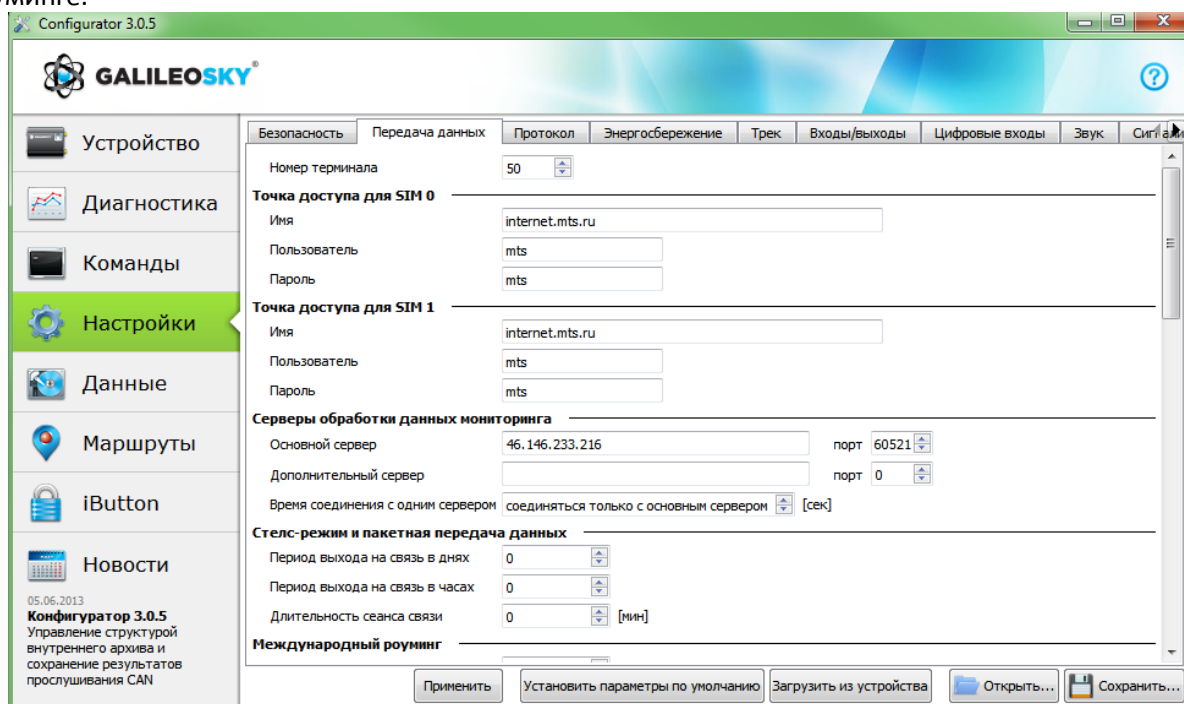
Configurator 3.0.5

GALILEOSKY

?

Устройство
Диагностика
Команды
Настройки
Данные
Маршруты
iButton
Новости

05.06.2013
Конфигуратор 3.0.5
Управление структурой внутреннего архива и сохранение результатов прослушивания CAN

Безопасность | Передача данных | Протокол | Энергосбережение | Трек | Входы/выходы | Цифровые входы | Звук | Сигна

Номер терминала 50

Точка доступа для SIM 0
Имя internet.mts.ru
Пользователь mts
Пароль mts

Точка доступа для SIM 1
Имя internet.mts.ru
Пользователь mts
Пароль mts

Серверы обработки данных мониторинга
Основной сервер 46.146.233.216 порт 60521
Дополнительный сервер порт 0
Время соединения с одним сервером соединяться только с основным сервером [сек]

Стелс-режим и пакетная передача данных
Период выхода на связь в днях 0
Период выхода на связь в часах 0
Длительность сеанса связи 0 [мин]

Международный роуминг

Применить
Установить параметры по умолчанию
Загрузить из устройства
Открыть...
Сохранить...